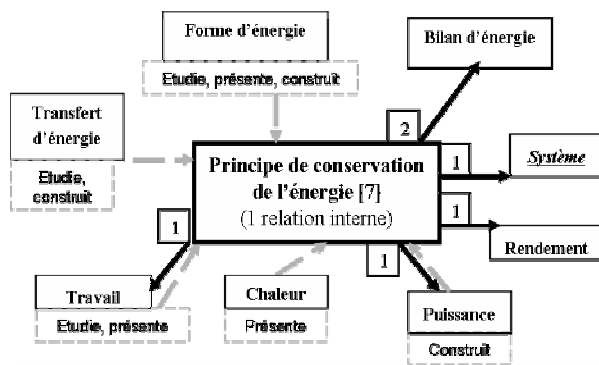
Forme d'énergie

Etudie, présente, construit

Bilan d'énergie

Transfert d'énergie

Etudie, construit

2

Principe de conservation de l'énergie [7]
(1 relation interne)

1

*Système*

1

1

Rendement

1

Travail

Etudie, présente

Chaleur

Présente

Puissance

Construit